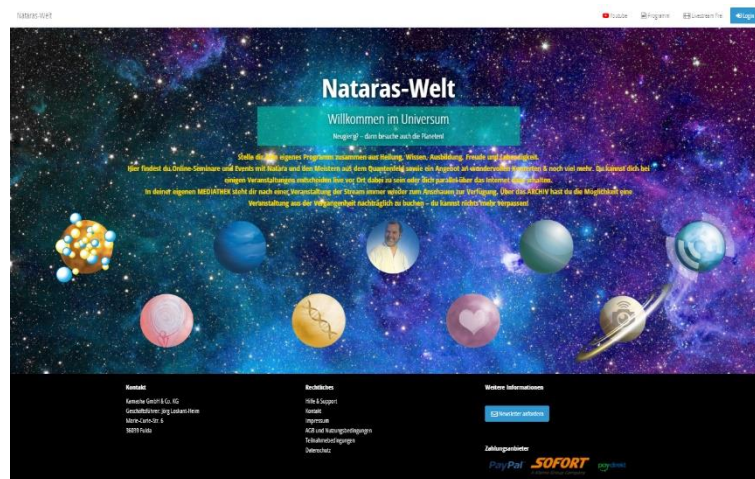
Nataras-Welt

YouTube Programm Livestream-Tipps Login

Nataras-Welt

Willkommen im Universum

Neugierig? – dann besuche auch die Planeten!

Stelle dir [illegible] eigenes Programm zusammen aus Heilung, Wissen, Ausbildung, Freude und Lebendigkeit.
Hier findest du Online-Seminare und Events mit Natara und den Meistern aus dem Quantenfeld sowie ein Angebot an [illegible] & noch viel mehr. Du kannst dich bei einigen Veranstaltungen entscheiden live vor Ort dabei zu sein oder dich parallel über das Internet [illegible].
In deiner eigenen MEDIATHEK steht dir nach einer Veranstaltung der Stream immer wieder zum Anschauen zur Verfügung. Über das ARCHIV hast du die Möglichkeit eine Veranstaltung aus der Vergangenheit nachträglich zu buchen – du kannst nichts mehr verpassen!

Kontakt
Kamasha GmbH & Co. KG
Geschäftsführer: Jörg Lockant-Heim
Marie-Curie-Str. 6
36039 Fulda

Rechtliches
Hilfe & Support
Kontakt
Impressum
AGB und Nutzungsbedingungen
Teilnahmebedingungen
Datenschutz

Weitere Informationen
Newsletter anfordern

Zahlungsanbieter
PayPal SOFORT paydirekt